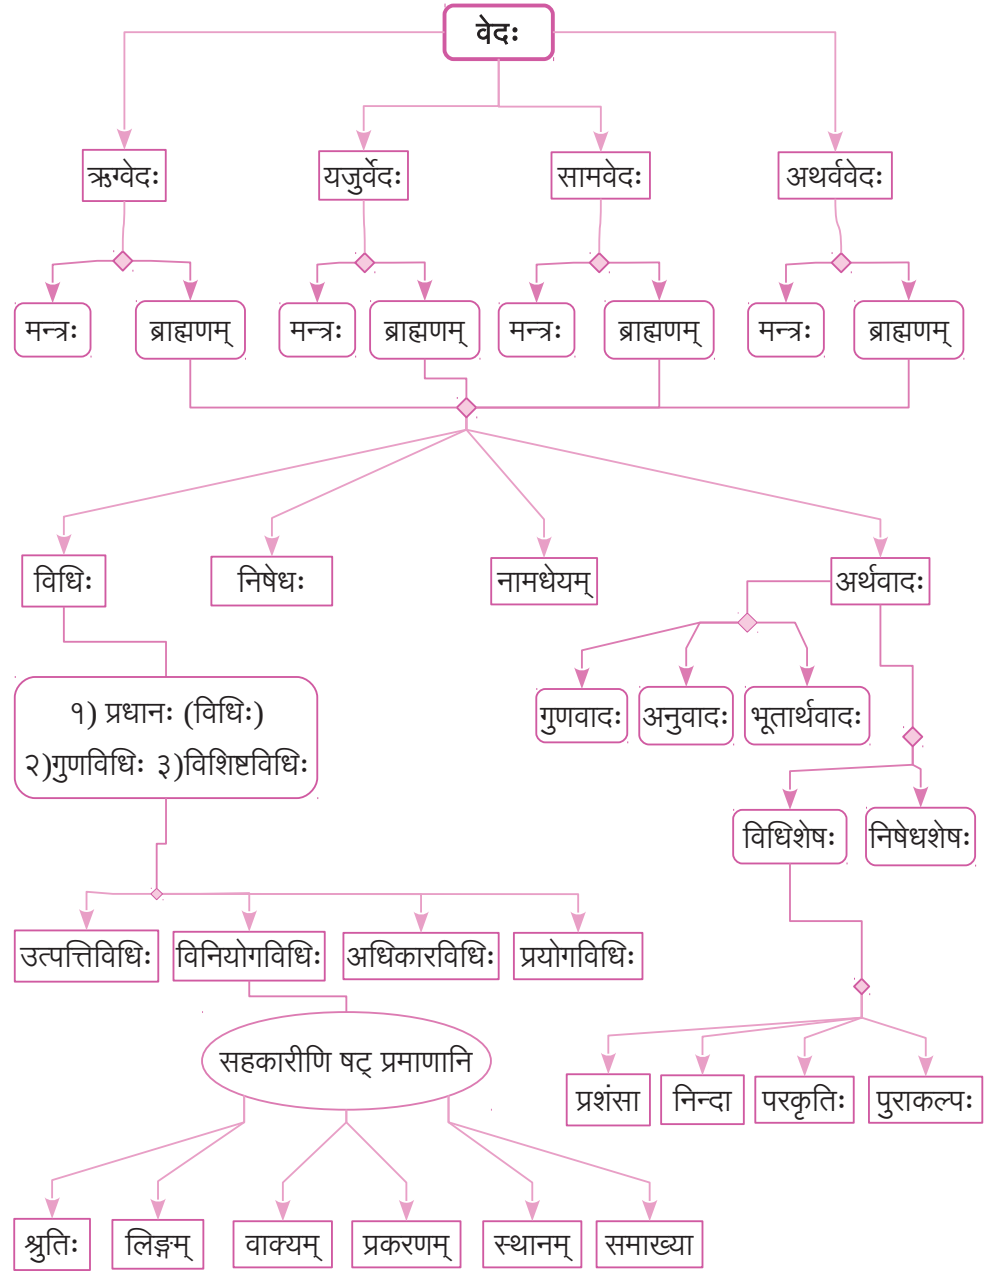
वेदः

ऋग्वेदः
यजुर्वेदः
सामवेदः
अथर्ववेदः

मन्त्रः
ब्राह्मणम्
मन्त्रः
ब्राह्मणम्
मन्त्रः
ब्राह्मणम्
मन्त्रः
ब्राह्मणम्

विधिः
निषेधः
नामधेयम्
अर्थवादः

गुणवादः
अनुवादः
भूतार्थवादः

१) प्रधानः (विधिः)
२)गुणविधिः ३)विशिष्टविधिः

विधिशेषः
निषेधशेषः

उत्पत्तिविधिः
विनियोगविधिः
अधिकारविधिः
प्रयोगविधिः

सहकारीणि षट् प्रमाणानि

प्रशंसा
निन्दा
परकृतिः
पुराकल्पः

श्रुतिः
लिङ्गम्
वाक्यम्
प्रकरणम्
स्थानम्
समाख्या